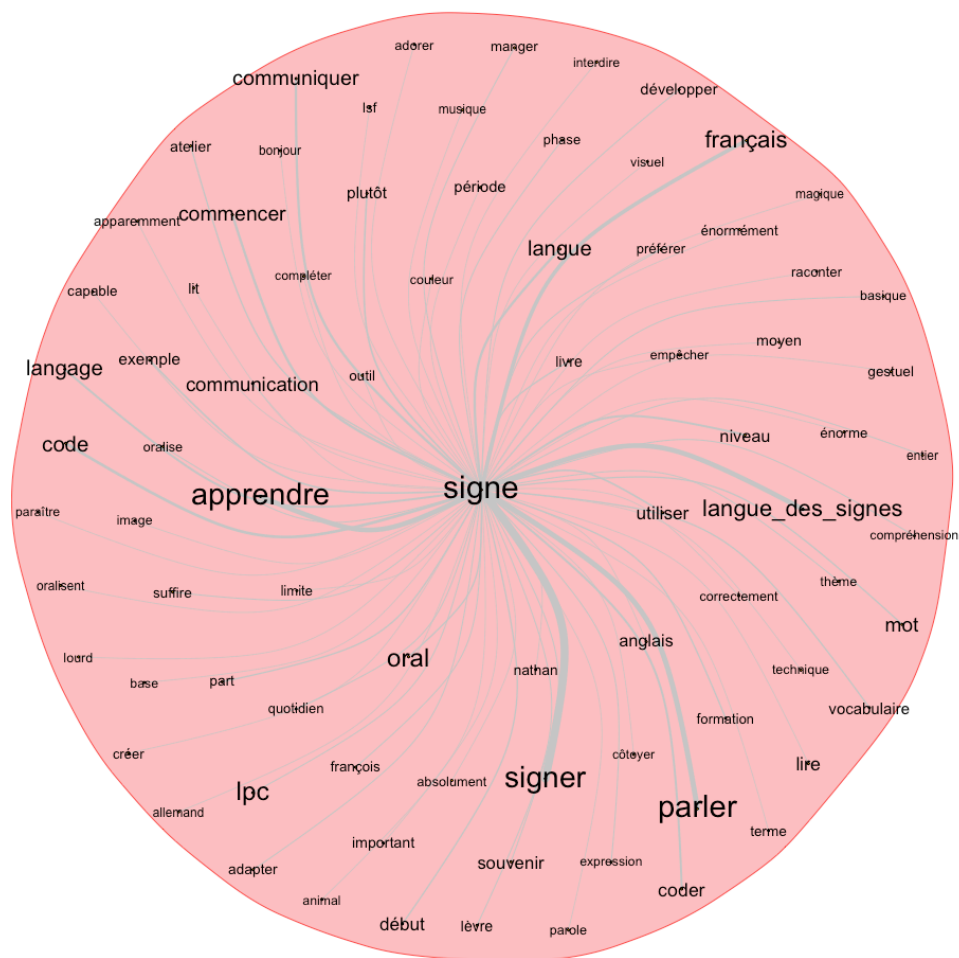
adorer
manger
interdire
communiquer
lsf
musique
développer
atelier
bonjour
phase
français
visuel
plutôt
période
magique
commencer
apparemment
énormément
langue
préférer
compléter
raconter
capable
lit
couleur
basique
moyen
livre
empêcher
langage
exemple
gestuel
communication
outil
niveau
énorme
code
oralise
entier
signe
apprendre
paraître
utiliser
langue_des_signes
image
compréhension
thème
oralisent
suffire
limite
correctement
mot
anglais
oral
lourd
nathan
technique
base
part
quotidien
formation
vocabulaire
créer
côtoyer
lire
françois
absolument
signer
lpc
parler
allemand
terme
important
adapter
souvenir
expression
coder
animal
début
lèvre
parole